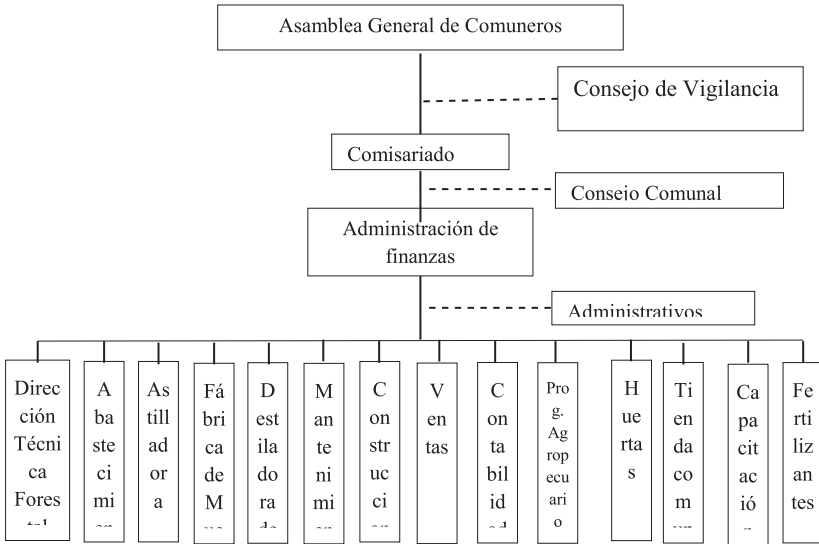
Asamblea General de Comuneros

Consejo de Vigilancia

Comisariado

Consejo Comunal

Administración de finanzas

Administrativos

Dirección Técnica Fores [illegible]

A ba ste ci mi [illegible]

As till ad or a

Fá bri ca de M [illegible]

D est ila do ra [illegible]

M an te ni mi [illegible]

C on str uc ci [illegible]

V en tas

C on ta bil id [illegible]

Pro g. Ag rop ecu ari o

H ue rta s

Ti en da co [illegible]

Ca pa cit ac ió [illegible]

Fe rti liz an tes